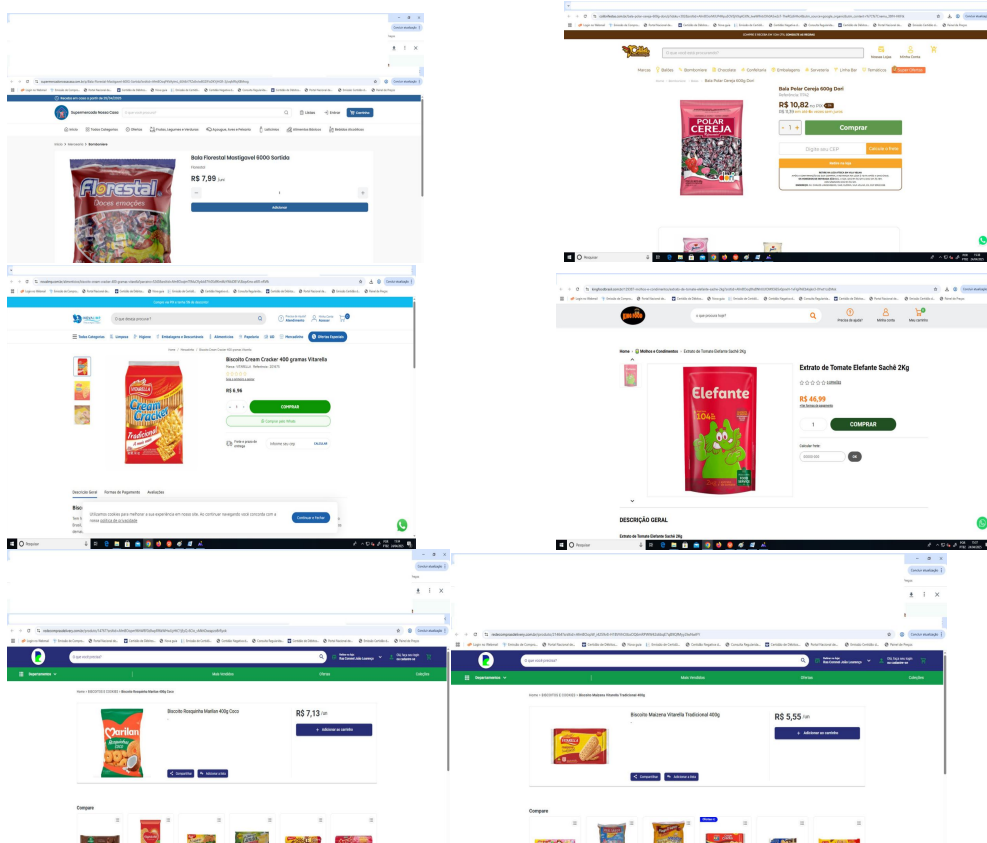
Supermercado Nosso Casa

Bala Florestal Mastigavel 600G Sortido

Florestal

R$ 7,99

Adicionar

Florestal

Doces emoções

Bala Polar Cereja 600g Dori

R$ 10,82

Comprar

Digite seu CEP

POLAR CEREJA

Biscoito Cream Cracker 400 gramas Vitarella

R$ 6,96

COMPRAR

Cream Cracker

Tradicional

Descrição Geral

Formas de Pagamento

Avaliações

Utilizamos cookies para melhorar a sua experiência em nosso site. Ao continuar navegando você concorda com a nossa política de privacidade

Continuar e Fechar

Extrato de Tomate Elefante Sachê 2Kg

R$ 46,99

COMPRAR

Elefante

DESCRIÇÃO GERAL

Extrato de Tomate Elefante Sachê 2Kg

Departamentos

Mais Vendidos

Ofertas

Coleções

Biscoito Rosquinha Marilan 400g Coco

R$ 7,13

Adicionar ao carrinho

Marilan

Compare

Biscoito Maizena Vitarella Tradicional 400g

R$ 5,55

Adicionar ao carrinho

Compare